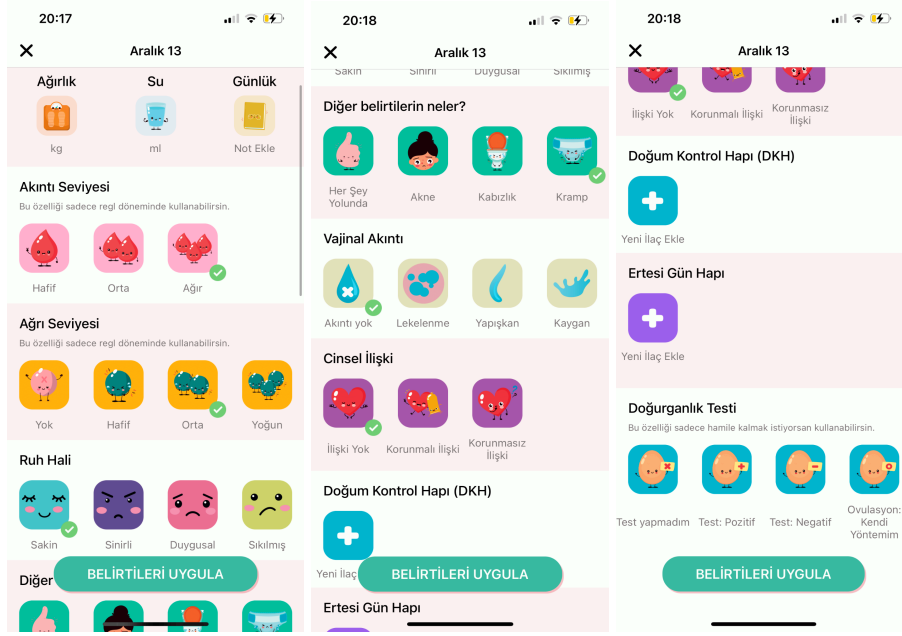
20:17

Aralık 13

Ağırlık
Su
Günlük

kg
ml
Not Ekle

Akıntı Seviyesi
Bu özelliği sadece regl döneminde kullanabilirsin.

Hafif
Orta
Ağır

Ağrı Seviyesi
Bu özelliği sadece regl döneminde kullanabilirsin.

Yok
Hafif
Orta
Yoğun

Ruh Hali

Sakin
Sinirli
Duygusal
Sıkılmış

Diğer

BELİRTİLERİ UYGULA

20:18

Aralık 13

Sakin
Sinirli
Duygusal
Sıkılmış

Diğer belirtilerin neler?

Her Şey Yolunda
Akne
Kabızlık
Kramp

Vajinal Akıntı

Akıntı yok
Lekelenme
Yapışkan
Kaygan

Cinsel İlişki

İlişki Yok
Korunmalı İlişki
Korunmasız İlişki

Doğum Kontrol Hapı (DKH)

Yeni İlaç

BELİRTİLERİ UYGULA

Ertesi Gün Hapı

20:18

Aralık 13

İlişki Yok
Korunmalı İlişki
Korunmasız İlişki

Doğum Kontrol Hapı (DKH)

Yeni İlaç Ekle

Ertesi Gün Hapı

Yeni İlaç Ekle

Doğurganlık Testi
Bu özelliği sadece hamile kalmak istiyorsan kullanabilirsin.

Test yapmadım
Test: Pozitif
Test: Negatif
Ovulasyon: Kendi Yöntemim

BELİRTİLERİ UYGULA